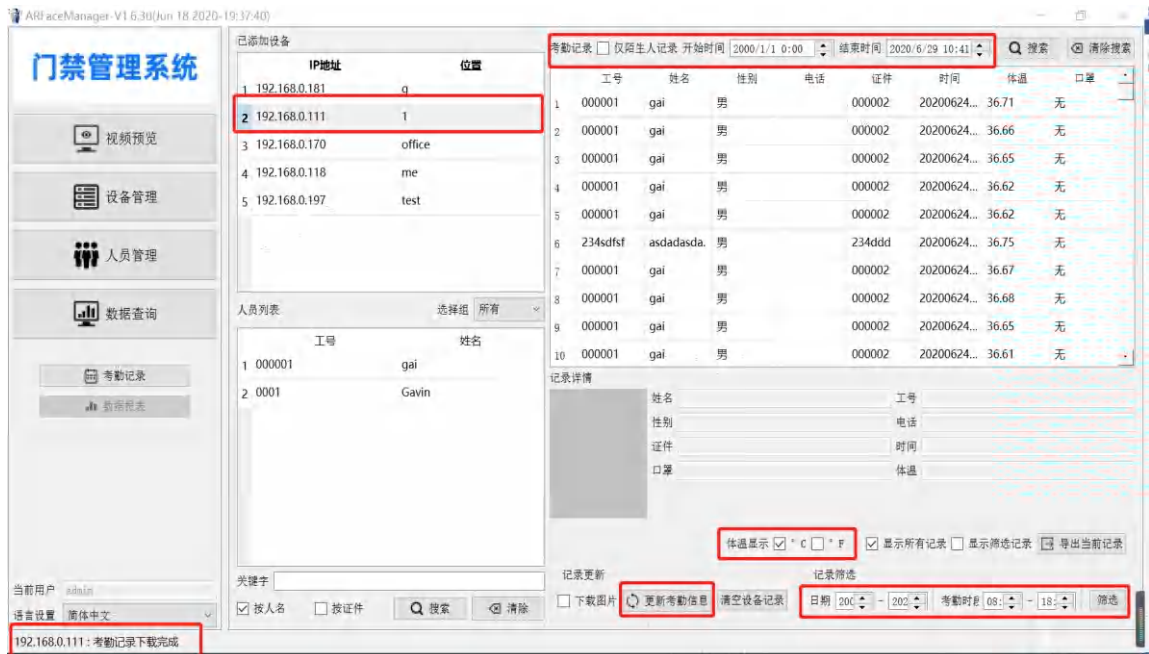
ARFaceManager-V1.6.30(Jun 18 2020-19:37:40)

门禁管理系统

视频预览

设备管理

人员管理

数据查询

考勤记录

数据报表

已添加设备

| | IP地址 | 位置 |
|---|---|---|
| 1 | 192.168.0.181 | g |
| 2 | 192.168.0.111 | 1 |
| 3 | 192.168.0.170 | office |
| 4 | 192.168.0.118 | me |
| 5 | 192.168.0.197 | test |

人员列表 选择组 所有

| | 工号 | 姓名 |
|---|---|---|
| 1 | 000001 | gai |
| 2 | 0001 | Gavin |

关键字

☑ 按人名 ☐ 按证件 搜索 清除

考勤记录 ☐ 仅陌生人记录 开始时间 2000/1/1 0:00 结束时间 2020/6/29 10:41 搜索 清除搜索

| | 工号 | 姓名 | 性别 | 电话 | 证件 | 时间 | 体温 | 口罩 |
|---|---|---|---|---|---|---|---|---|
| 1 | 000001 | gai | 男 | | 000002 | 20200624... | 36.71 | 无 |
| 2 | 000001 | gai | 男 | | 000002 | 20200624... | 36.66 | 无 |
| 3 | 000001 | gai | 男 | | 000002 | 20200624... | 36.65 | 无 |
| 4 | 000001 | gai | 男 | | 000002 | 20200624... | 36.62 | 无 |
| 5 | 000001 | gai | 男 | | 000002 | 20200624... | 36.62 | 无 |
| 6 | 234sdfsf | asdadasda. | 男 | | 234ddd | 20200624... | 36.75 | 无 |
| 7 | 000001 | gai | 男 | | 000002 | 20200624... | 36.67 | 无 |
| 8 | 000001 | gai | 男 | | 000002 | 20200624... | 36.68 | 无 |
| 9 | 000001 | gai | 男 | | 000002 | 20200624... | 36.65 | 无 |
| 10 | 000001 | gai | 男 | | 000002 | 20200624... | 36.61 | 无 |

记录详情

姓名 工号
性别 电话
证件 时间
口罩 体温

体温显示 ☑ °C ☐ °F ☑ 显示所有记录 ☐ 显示筛选记录 导出当前记录

记录更新

☐ 下载图片 更新考勤信息 清空设备记录

记录筛选

日期 200 - 202 考勤时段 08: - 18: 筛选

当前用户 admin

语言设置 简体中文

192.168.0.111：考勤记录下载完成